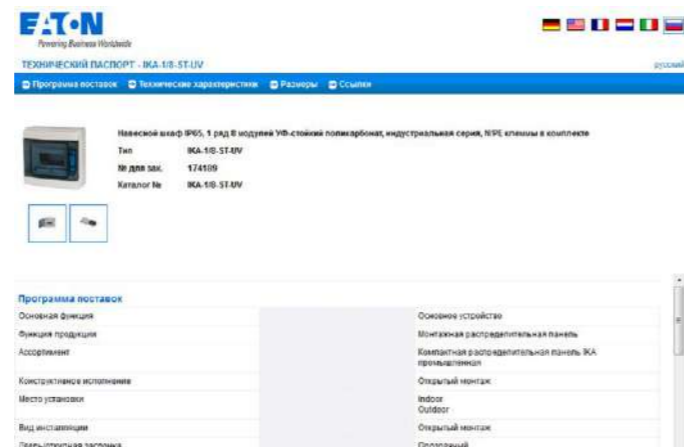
EATON
Powering Business Worldwide

ТЕХНИЧЕСКИЙ ПАСПОРТ - IKA-1/8-ST-UV

русский

Программа поставок  Технические характеристики  Размеры  Ссылки

Навесной шкаф IP65, 1 ряд 8 модулей УФ-стойкий поликарбонат, индустриальная серия, N/PE клеммы в комплекте

| Тип | IKA-1/8-ST-UV |
|---|---|
| № для зак. | 174109 |
| Каталог № | IKA-1/8-ST-UV |

Программа поставок

| | |
|---|---|
| Основная функция | Основное устройство |
| Функция продукции | Монтажная распределительная панель |
| Ассортимент | Компактная распределительная панель IKA промышленная |
| Конструктивное исполнение | Открытый монтаж |
| Место установки | Indoor Outdoor |
| Вид инсталляции | Открытый монтаж |
| Дверь/откидная заслонка |Опорная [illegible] |